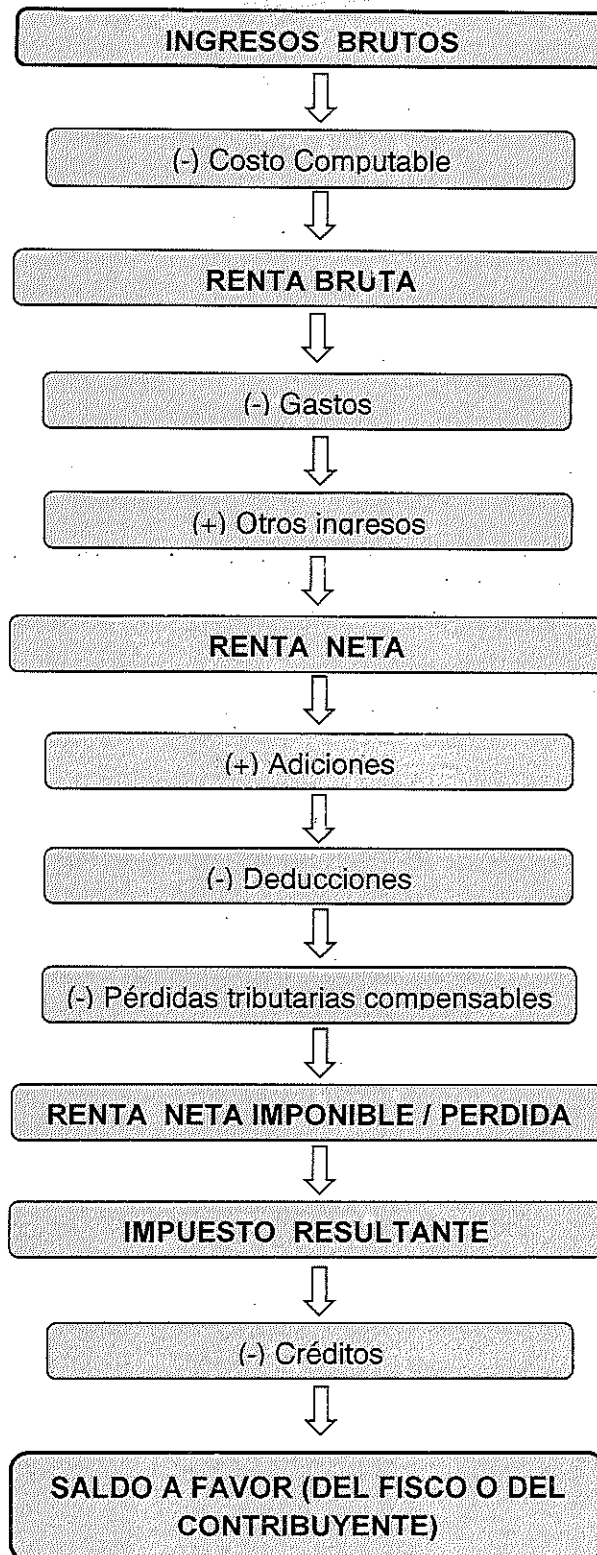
INGRESOS BRUTOS

(-) Costo Computable

RENTA BRUTA

(-) Gastos

(+) Otros ingresos

RENTA NETA

(+) Adiciones

(-) Deducciones

(-) Pérdidas tributarias compensables

RENTA NETA IMPONIBLE / PERDIDA

IMPUESTO RESULTANTE

(-) Créditos

SALDO A FAVOR (DEL FISCO O DEL CONTRIBUYENTE)